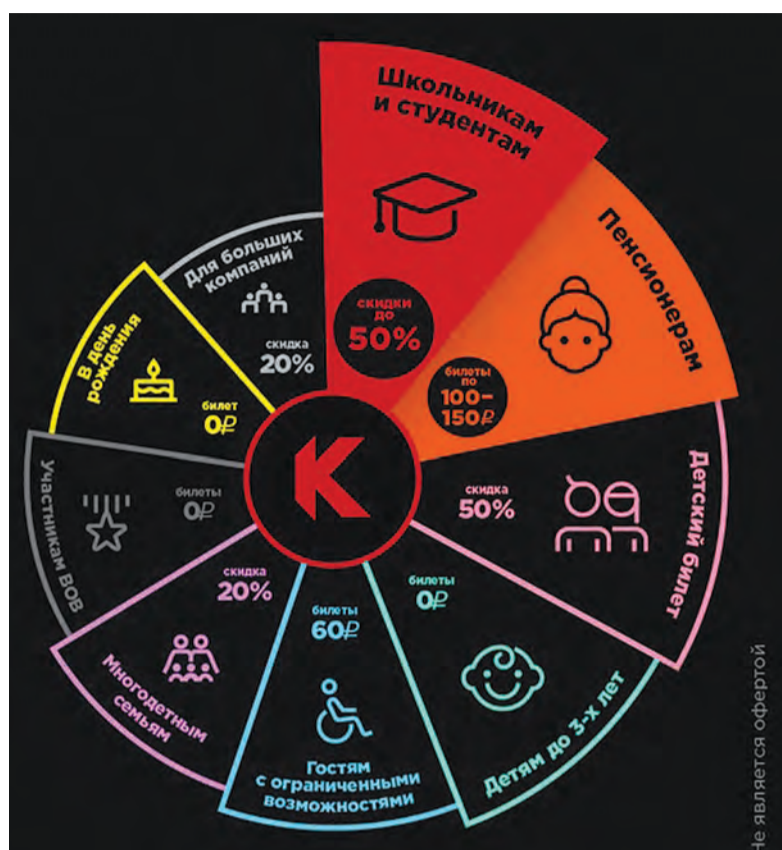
Школьникам и студентам

скидки до 50%

Пенсионерам

билеты по 100–150₽

Детский билет

скидка 50%

Детям до 3-х лет

билеты 0₽

Гостям с ограниченными возможностями

билеты 60₽

Многодетным семьям

скидка 20%

Участникам ВОВ

билеты 0₽

В день рождения

билет 0₽

Для больших компаний

скидка 20%

K

Не является офертой